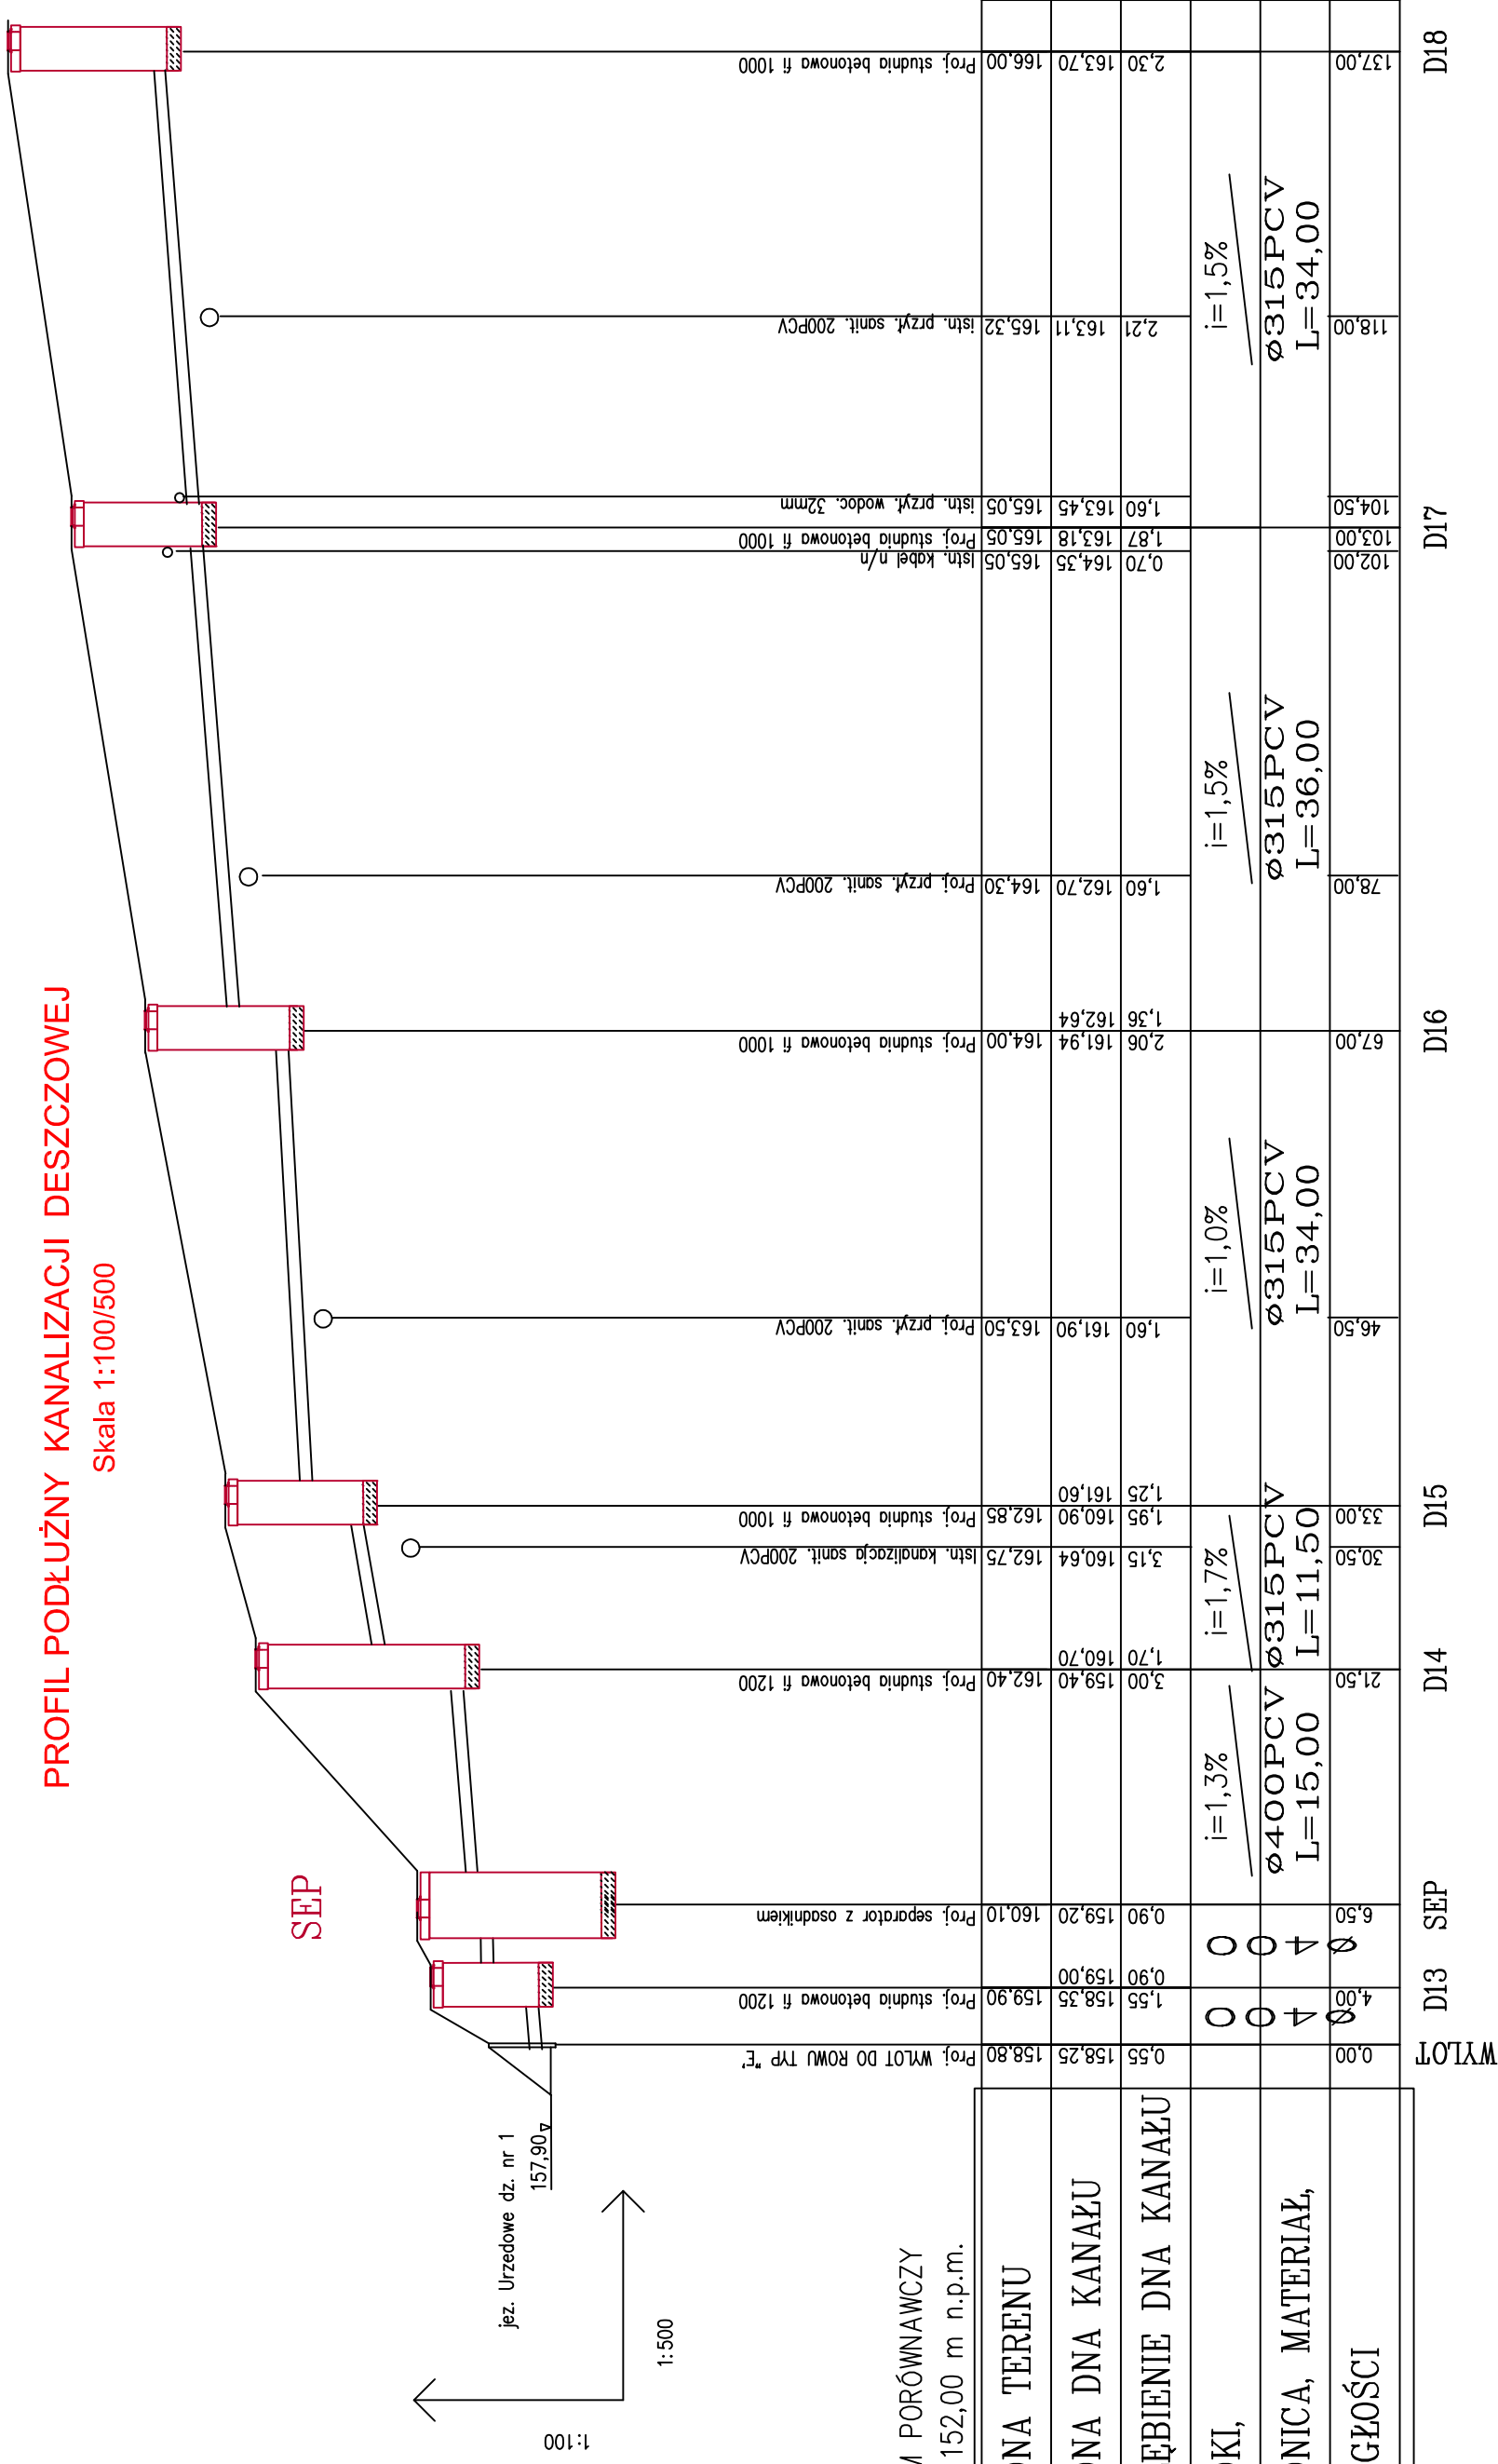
PROFIL PODŁUŻNY KANALIZACJI DESZCZOWEJ
Skala 1:100/500

SEP

1:100
1:500

jez. Urzedowe dz. nr 1
157,90

M PORÓWNAWCZY
152,00 m n.p.m.

| NA TERENU | NA DNA KANAŁU | ĘBIENIE DNA KANAŁU | KI, | NICA, MATERIAŁ, | GŁOŚCI | |
|---|---|---|---|---|---|---|
| 158,80 | 158,25 | 0,55 | | | 0,00 | WYLOT |
| 159,90 | 158,35 / 159,00 | 1,55 / 0,90 | | Ø400 | 4,00 | D13 |
| 160,10 | 159,20 | 0,90 | | Ø400 | 6,50 | SEP |
| | | | i=1,3% | Ø400PCV L=15,00 | | |
| 162,40 | 159,40 / 160,70 | 3,00 / 1,70 | | | 21,50 | D14 |
| | | | i=1,7% | Ø315PCV L=11,50 | | |
| 162,75 | 160,64 | 3,15 | | | 30,50 | |
| 162,85 | 160,90 / 161,60 | 1,95 / 1,25 | | | 33,00 | D15 |
| 163,50 | 161,90 | 1,60 | | | 46,50 | |
| | | | i=1,0% | Ø315PCV L=34,00 | | |
| 164,00 | 161,94 / 162,64 | 2,06 / 1,36 | | | 67,00 | D16 |
| 164,30 | 162,70 | 1,60 | | | 78,00 | |
| | | | i=1,5% | Ø315PCV L=36,00 | | |
| 165,05 | 164,35 | 0,70 | | | 102,00 | |
| 165,05 | 163,18 | 1,87 | | | 103,00 | D17 |
| 165,05 | 163,45 | 1,60 | | | 104,50 | |
| 165,32 | 163,11 | 2,21 | | | 118,00 | |
| | | | i=1,5% | Ø315PCV L=34,00 | | |
| 166,00 | 163,70 | 2,30 | | | 137,00 | D18 |

Proj. WYLOT DO ROWU TYP "E"
Proj. studnia betonowa fi 1200
Proj. separator z osadnikiem
Proj. studnia betonowa fi 1200
Istn. kanalizacja sanit. 200PCV
Proj. studnia betonowa fi 1000
Proj. przył. sanit. 200PCV
Proj. studnia betonowa fi 1000
Proj. przył. sanit. 200PCV
Istn. kabel n/n
Proj. studnia betonowa fi 1000
istn. przył. wodoc. 32mm
istn. przył. sanit. 200PCV
Proj. studnia betonowa fi 1000